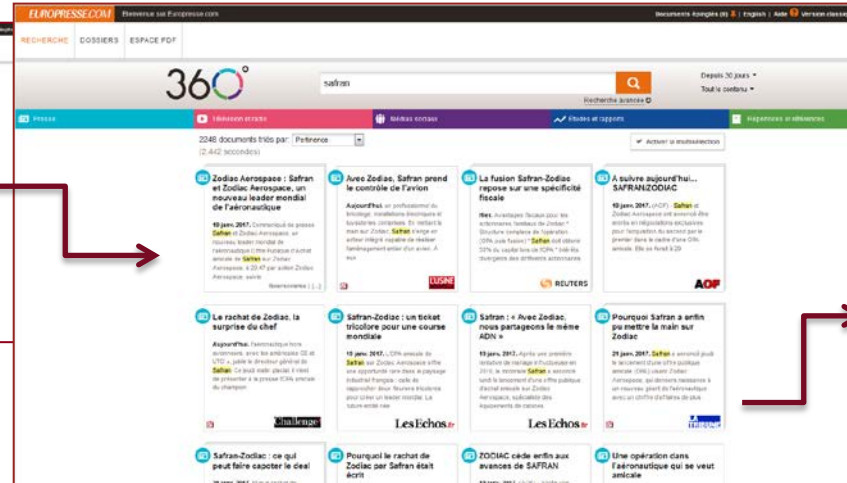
EUROPRESSE.COM Bienvenue sur Europresse.com

Documents épinglés (0) | English | Aide | Version classique

RECHERCHE DOSSIERS ESPACE PDF

360°

safran

Recherche avancée

Depuis 30 jours
Tout le contenu

Presse | Télévision et radio | Médias sociaux | Études et rapports | Répertoires et références

2248 documents triés par: Pertinence
(2.442 secondes)

Activer la multisélection

Zodiac Aerospace : Safran et Zodiac Aerospace, un nouveau leader mondial de l'aéronautique

19 janv. 2017. Communiqué de presse Safran et Zodiac Aerospace, un nouveau leader mondial de l'aéronautique Offre Publique d'achat amicale de Safran sur Zodiac Aerospace, à 29,47 par action Zodiac Aerospace, suivie

Boursorama | (...)

Avec Zodiac, Safran prend le contrôle de l'avion

Aujourd'hui, en professionnel du brouillage, installations électriques et lavatories comprises. En mettant la main sur Zodiac, Safran s'érige en acteur intégré capable de réaliser l'aménagement entier d'un avion. À aux

L'USINE

La fusion Safran-Zodiac repose sur une spécificité fiscale

Rec. Avantages fiscaux pour les actionnaires familiaux de Zodiac Structure complexe de l'opération (OPA puis fusion) Safran doit détenir 50% du capital lors de l'OPA pour les divergences des différents actionnaires

REUTERS

A suivre aujourd'hui... SAFRAN/ZODIAC

19 janv. 2017. (AOF) - Safran et Zodiac Aerospace sont annoncé être entrés en négociations exclusives pour l'acquisition du second par le premier dans le cadre d'une OPA amicale. Elle se ferait à 29

AOF

Le rachat de Zodiac, la surprise du chef

Aujourd'hui, l'aéronautique hors avionneurs, avec les entreprises GE et UTC », juste le directeur général de Safran. Ce jeudi matin, placé il vient de présenter à la presse l'OPA amicale du champion

Challenges

Safran-Zodiac : un ticket tricolore pour une course mondiale

19 janv. 2017. L'OPA amicale de Safran sur Zodiac Aerospace offre une opportunité rare dans le paysage industriel français : celle de rapprocher deux fleurons tricolores pour créer un leader mondial. La future entité vise

Les Echos.fr

Safran : « Avec Zodiac, nous partageons le même ADN »

19 janv. 2017. Après une première tentative de mariage infructueuse en 2010, le motoriste Safran a annoncé lundi le lancement d'une offre publique d'achat amicale sur Zodiac Aerospace, spécialiste des équipements de cabines

Les Echos.fr

Pourquoi Safran a enfin pu mettre la main sur Zodiac

29 janv. 2017. Safran a annoncé jeudi le lancement d'une offre publique amicale (OPA) visant Zodiac Aerospace, qui donnera naissance à un nouveau géant de l'aéronautique avec un chiffre d'affaires de plus

LA TRIBUNE

Safran-Zodiac : ce qui peut faire capoter le deal

Pourquoi le rachat de Zodiac par Safran était écrit

ZODIAC cède enfin aux avances de SAFRAN

Une opération dans l'aéronautique qui se veut amicale